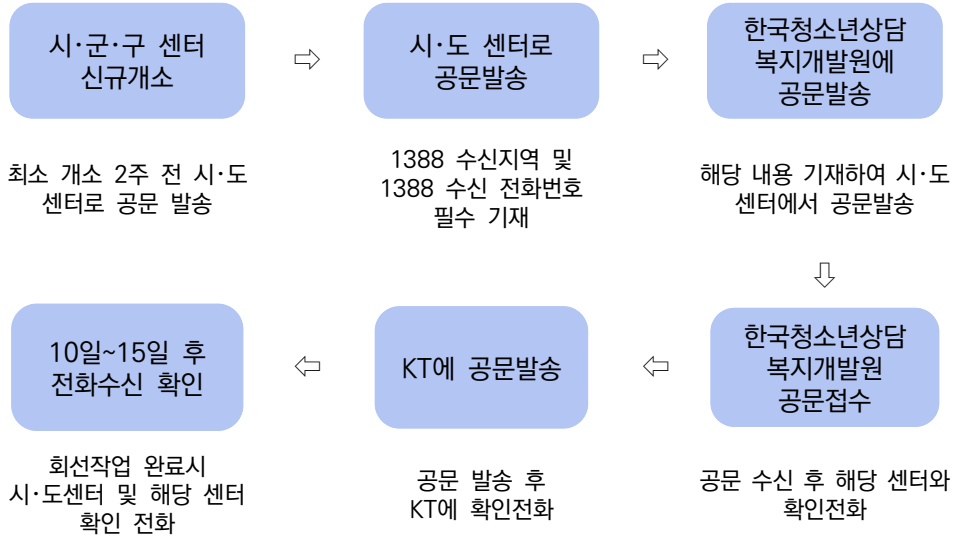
시·군·구 센터 신규개소

최소 개소 2주 전 시·도 센터로 공문 발송

⇨

시·도 센터로 공문발송

1388 수신지역 및 1388 수신 전화번호 필수 기재

⇨

한국청소년상담 복지개발원에 공문발송

해당 내용 기재하여 시·도 센터에서 공문발송

⇩

한국청소년상담 복지개발원 공문접수

공문 수신 후 해당 센터와 확인전화

⇦

KT에 공문발송

공문 발송 후 KT에 확인전화

⇦

10일~15일 후 전화수신 확인

회선작업 완료시 시·도센터 및 해당 센터 확인 전화